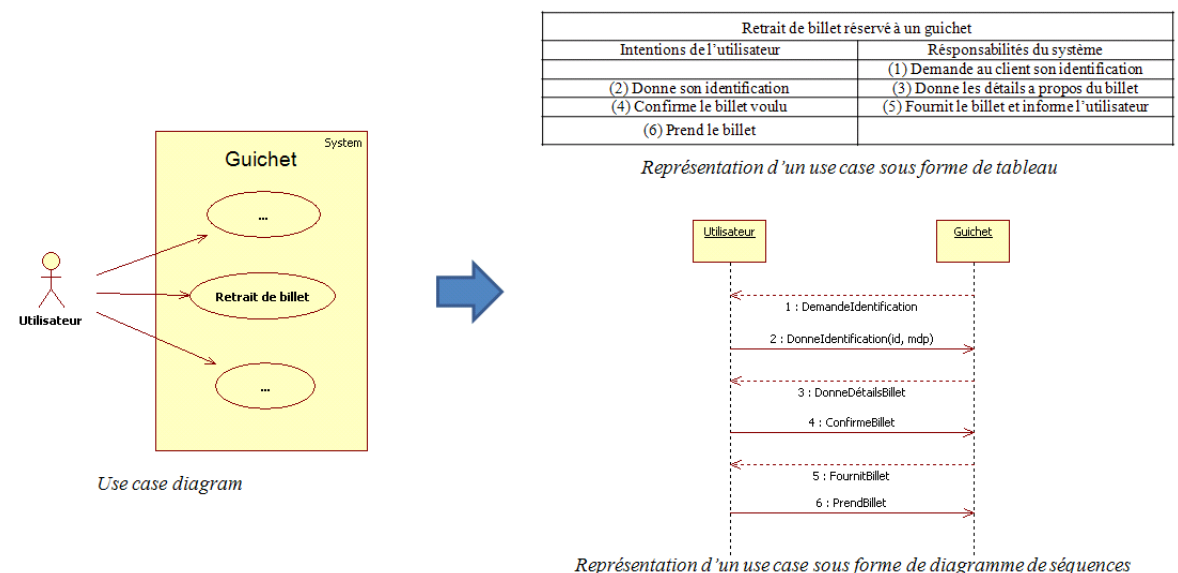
System

Guichet

...

Retrait de billet

...

Utilisateur

Use case diagram

| Retrait de billet réservé à un guichet | |
|---|---|
| Intentions de l'utilisateur | Résponsabilités du système |
| | (1) Demande au client son identification |
| (2) Donne son identification | (3) Donne les détails a propos du billet |
| (4) Confirme le billet voulu | (5) Fournit le billet et informe l'utilisateur |
| (6) Prend le billet | |

Représentation d'un use case sous forme de tableau

Utilisateur

Guichet

1 : DemandeIdentification

2 : DonneIdentification(id, mdp)

3 : DonneDétailsBillet

4 : ConfirmeBillet

5 : FournitBillet

6 : PrendBillet

Représentation d'un use case sous forme de diagramme de séquences